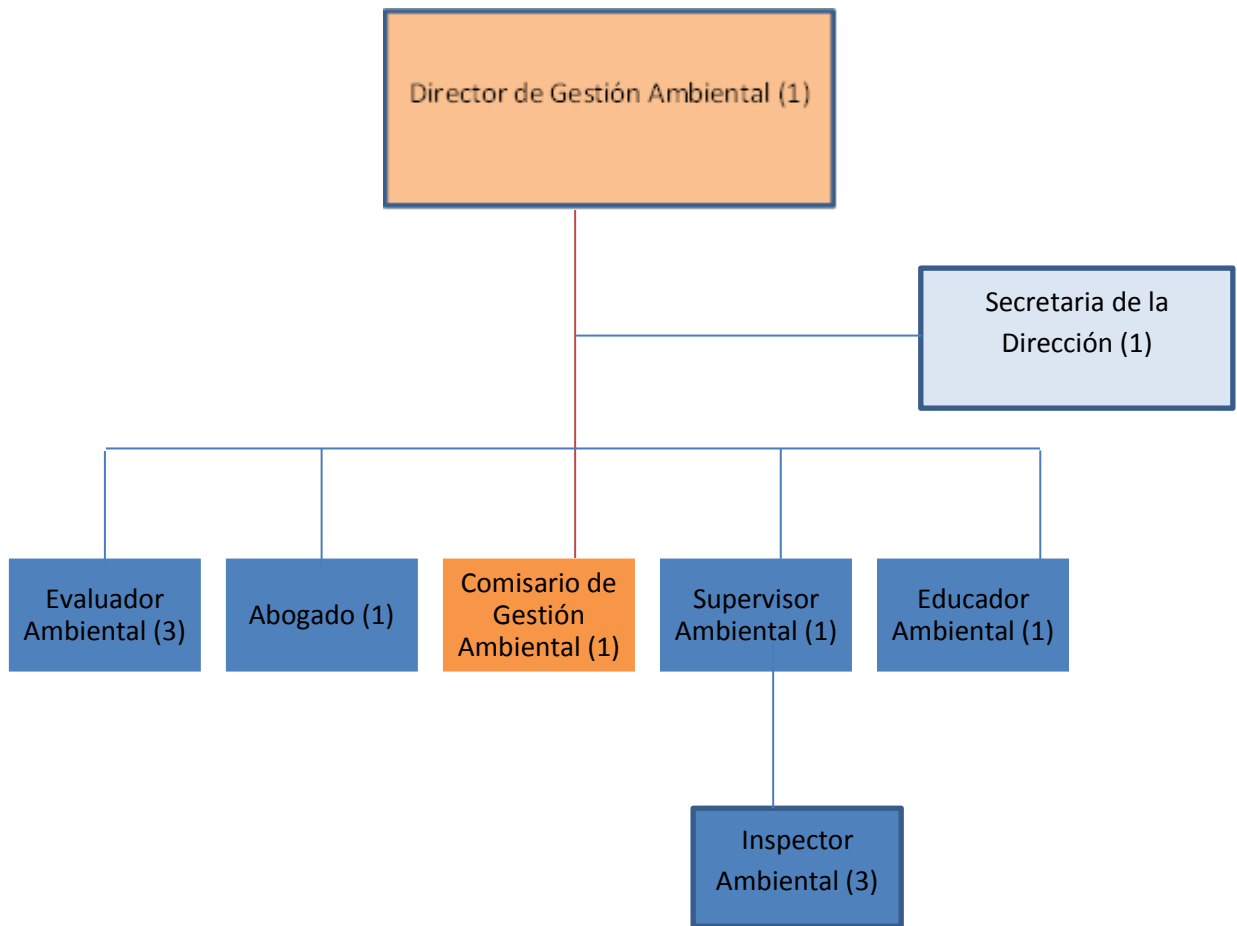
Director de Gestión Ambiental (1)

Secretaria de la Dirección (1)

Evaluador Ambiental (3)

Abogado (1)

Comisario de Gestión Ambiental (1)

Supervisor Ambiental (1)

Educador Ambiental (1)

Inspector Ambiental (3)